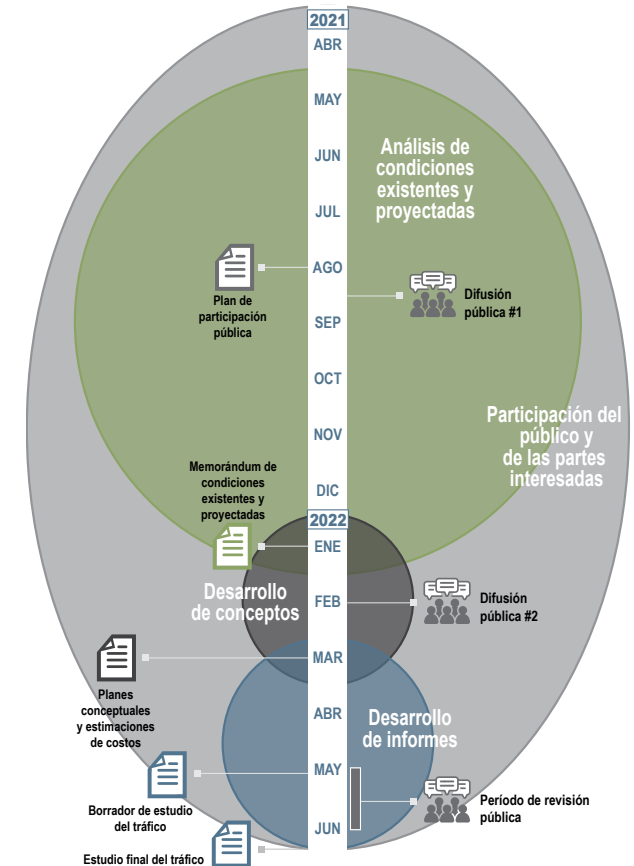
2021
ABR
MAY
JUN
JUL
AGO
SEP
OCT
NOV
DIC
2022
ENE
FEB
MAR
ABR
MAY
JUN

Análisis de condiciones existentes y proyectadas

Plan de participación pública

Difusión pública #1

Participación del público y de las partes interesadas

Memorándum de condiciones existentes y proyectadas

Desarrollo de conceptos

Difusión pública #2

Planes conceptuales y estimaciones de costos

Desarrollo de informes

Borrador de estudio del tráfico

Período de revisión pública

Estudio final del tráfico